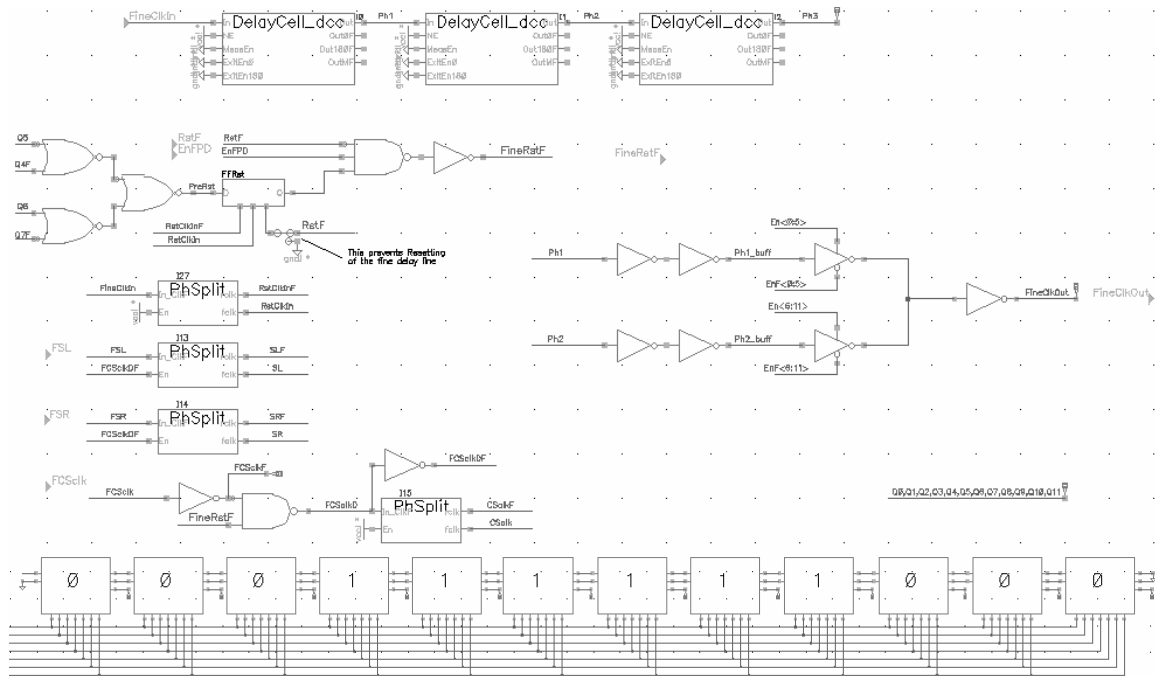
FineClkIn
DelayCell_dcc
I0
Ph1
In
NE
MeasEn
ExtEn0
ExtEn180
Out
OutF
Out180F
OutMF
DelayCell_dcc
I1
Ph2
In
NE
MeasEn
ExtEn0
ExtEn180
Out
OutF
Out180F
OutMF
DelayCell_dcc
I2
Ph3
In
NE
MeasEn
ExtEn0
ExtEn180
Out
OutF
Out180F
OutMF

Q5
Q4F
Q6
Q7F
RstF
EnFPD
RstF
EnFPD
FineRstF
FineRstF
PreRst
FFRst
Q
RstClkInF
RstClkIn
RstF
gnd!
This prevents Resetting of the fine delay line

Ph1
Ph1_buff
En<0:5>
EnF<0:5>
En<6:11>
Ph2
Ph2_buff
EnF<6:11>
FineClkOut
FineClkOut

I27
FineClkIn
PhSplit
In_Clk
En
RstClkInF
RstClkIn
fclk
I13
FSL
FSL
FCSclk0F
PhSplit
In_Clk
En
SLF
SL
fclk
I14
FSR
FSR
FCSclk0F
PhSplit
In_Clk
En
SRF
SR
fclk

FCSclk0F
FCSclk
FCSclk
FCSclkF
FineRstF
FCSclk0
I15
PhSplit
In_Clk
En
CSclkF
CSclk
fclk

Q0,Q1,Q2,Q3,Q4,Q5,Q6,Q7,Q8,Q9,Q10,Q11

0
0
0
1
1
1
1
1
1
0
0
0